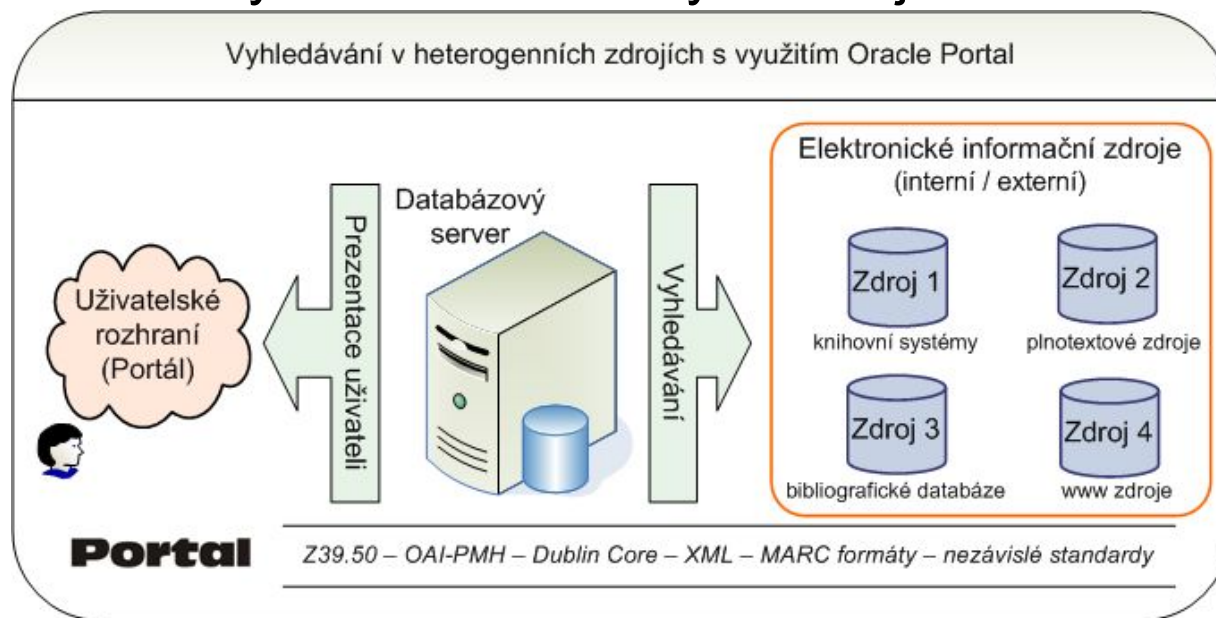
Vyhledávání v heterogenních zdrojích s využitím Oracle Portal

Uživatelské rozhraní (Portál)

Prezentace uživateli

Databázový server

Vyhledávání

Elektronické informační zdroje (interní / externí)

Zdroj 1
knihovní systémy

Zdroj 2
plnotextové zdroje

Zdroj 3
bibliografické databáze

Zdroj 4
www zdroje

Portal

Z39.50 – OAI-PMH – Dublin Core – XML – MARC formáty – nezávislé standardy